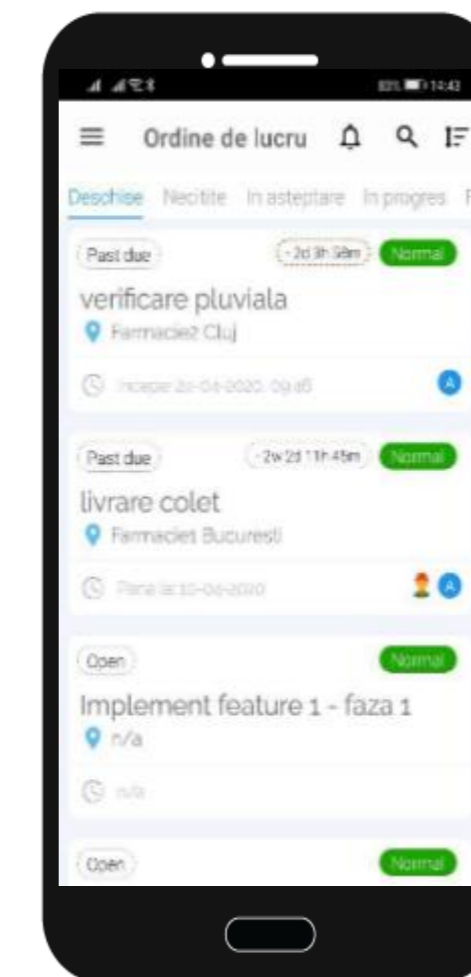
83% 14:43

Ordine de lucru

Deschise Necitite In asteptare In progres F

Past due
-2d 3h 38m
Normal
verificare pluviala
Farmaciet Cluj
Incepe 20-04-2020, 09:45
A

Past due
-2w 2d 11h 45m
Normal
livrare colet
Farmaciet Bucuresti
Pana la 10-04-2020
A

Open
Normal
Implement feature 1 - faza 1
n/a
n/a

Open
Normal